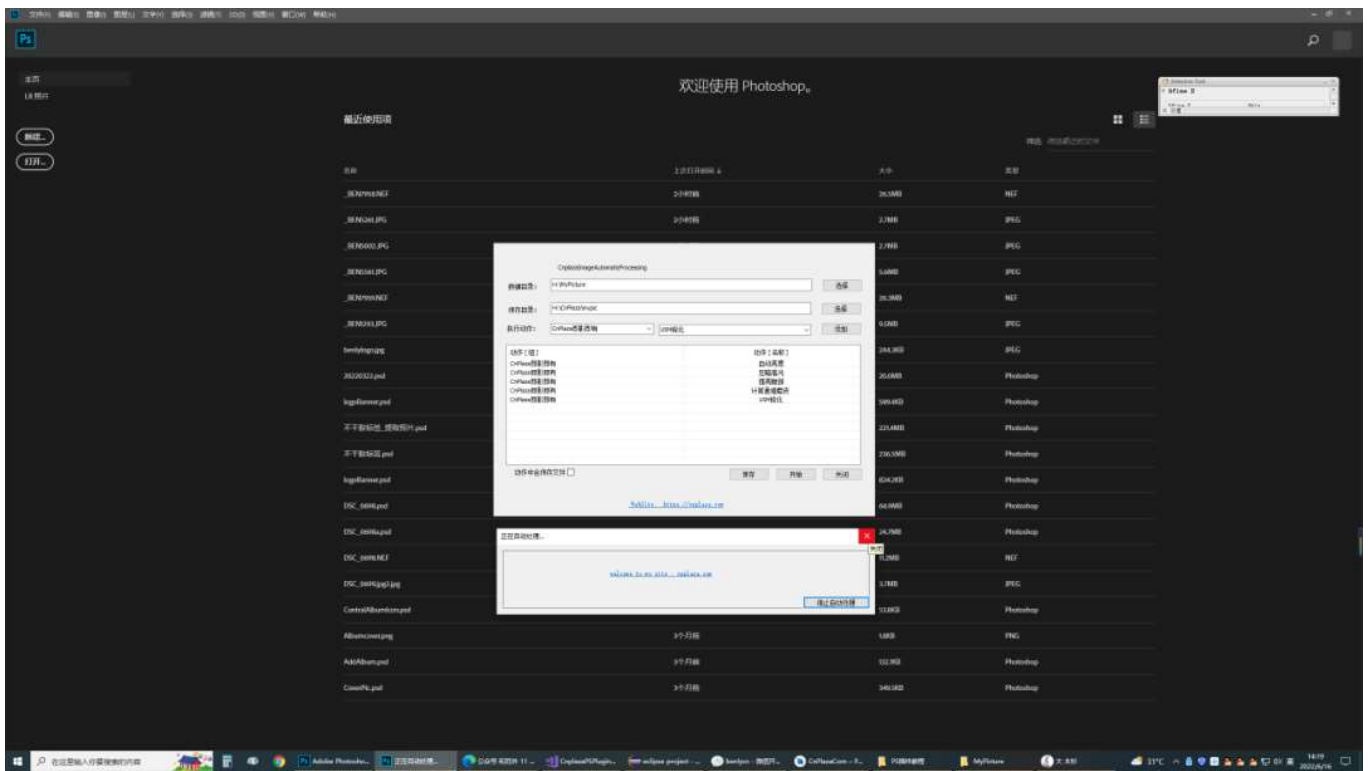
文件(F) 编辑(E) 图像(I) 图层(L) 文字(Y) 选择(S) 滤镜(T) 3D(D) 视图(V) 窗口(W) 帮助(H)

Ps

主页
LR 照片

新建...
打开...

欢迎使用 Photoshop。

最近使用项

筛选 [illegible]

| 名称 | 上次打开时间 | 大小 | 类型 |
|---|---|---|---|
| _BEN9916.NEF | 3小时前 | 26.5MB | NEF |
| _BEN6240.JPG | 3小时前 | 3.7MB | JPEG |
| _BEN6002.JPG | | 2.7MB | JPEG |
| _BEN5161.JPG | | 5.6MB | JPEG |
| _BEN9999.NEF | | 26.3MB | NEF |
| _BEN9293.JPG | | 9.5MB | JPEG |
| benlylogo.jpg | | 244.3KB | JPEG |
| 20220323.psd | | 20.6MB | Photoshop |
| logoBanner.psd | | 589.4KB | Photoshop |
| 不干胶标签_授权照片.psd | | 221.4MB | Photoshop |
| 不干胶标签.psd | | 230.5MB | Photoshop |
| logoBanner.psd | | 824.2KB | Photoshop |
| DSC_0694.psd | | 68.9MB | Photoshop |
| DSC_0694a.psd | | 24.7MB | Photoshop |
| DSC_0694.NEF | | 11.2MB | NEF |
| DSC_0694.jpg | | 3.7MB | JPEG |
| CentralAlbumIcon.psd | | 13.6KB | Photoshop |
| Albumcover.png | 3个月前 | 1.6KB | PNG |
| AddAlbum.psd | 3个月前 | 132.9KB | Photoshop |
| CoverPic.psd | 3个月前 | 349.5KB | Photoshop |

CnplazaImageAutomateProcessing
数据目录: H:\MyPicture 选择
保存目录: H:\CnPlaza\Pic 选择
执行动作: CnPlaza图像调整 USM锐化 添加

| 动作[组] | 动作[名称] |
|---|---|
| CnPlaza图像调整 | 自动亮度 |
| CnPlaza图像调整 | 亚像素处 |
| CnPlaza图像调整 | 提高饱和 |
| CnPlaza图像调整 | 计算直减度 |
| CnPlaza图像调整 | USM锐化 |

动作中含保存文件
保存 开始 关闭

Weblite https://cnplaza.com

正在自动处理...
welcome to my site cnplaza.com
停止自动处理

在这里输入你要搜索的内容
Adobe Photosho... 正在自动处理... CnplazaPSPlugin... eclipse project ... benlyon - 微信... CnPlazaCom - F... PS插件教程 MyPicture 大 大
11°C 14:19 2022/6/16